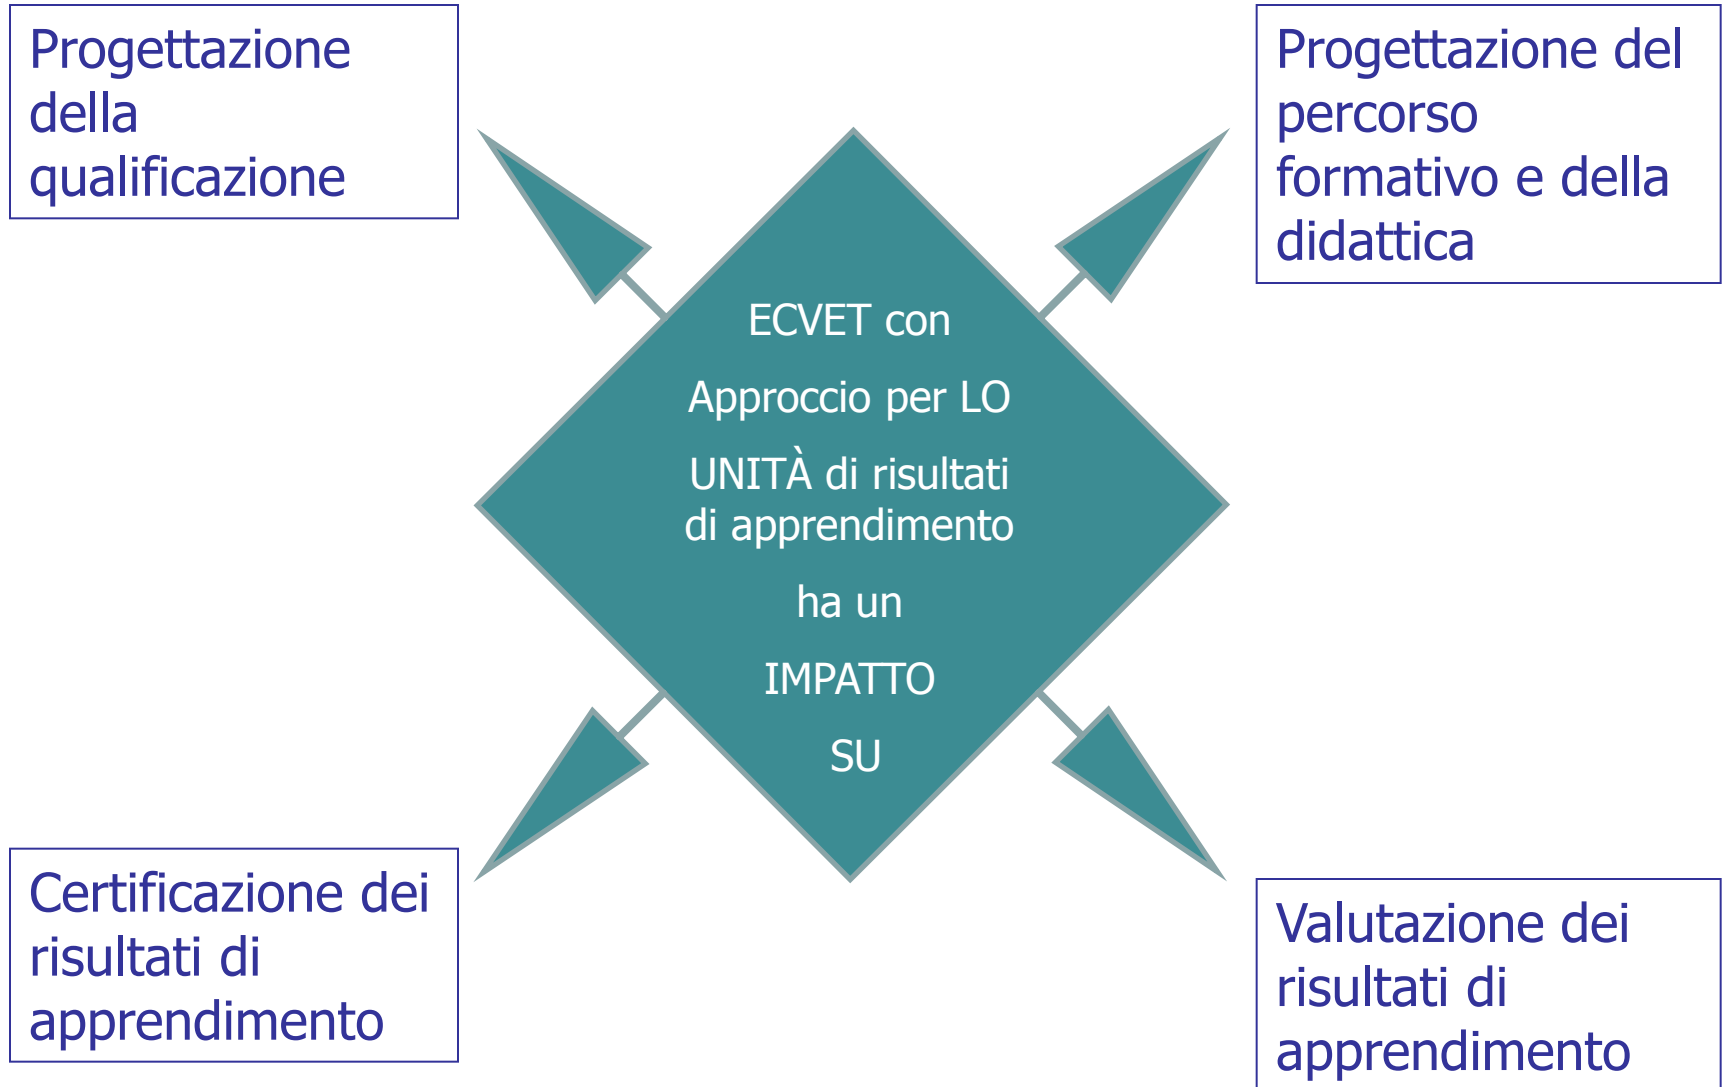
Progettazione della qualificazione

Progettazione del percorso formativo e della didattica

ECVET con

Approccio per LO

UNITÀ di risultati di apprendimento

ha un

IMPATTO

SU

Certificazione dei risultati di apprendimento

Valutazione dei risultati di apprendimento